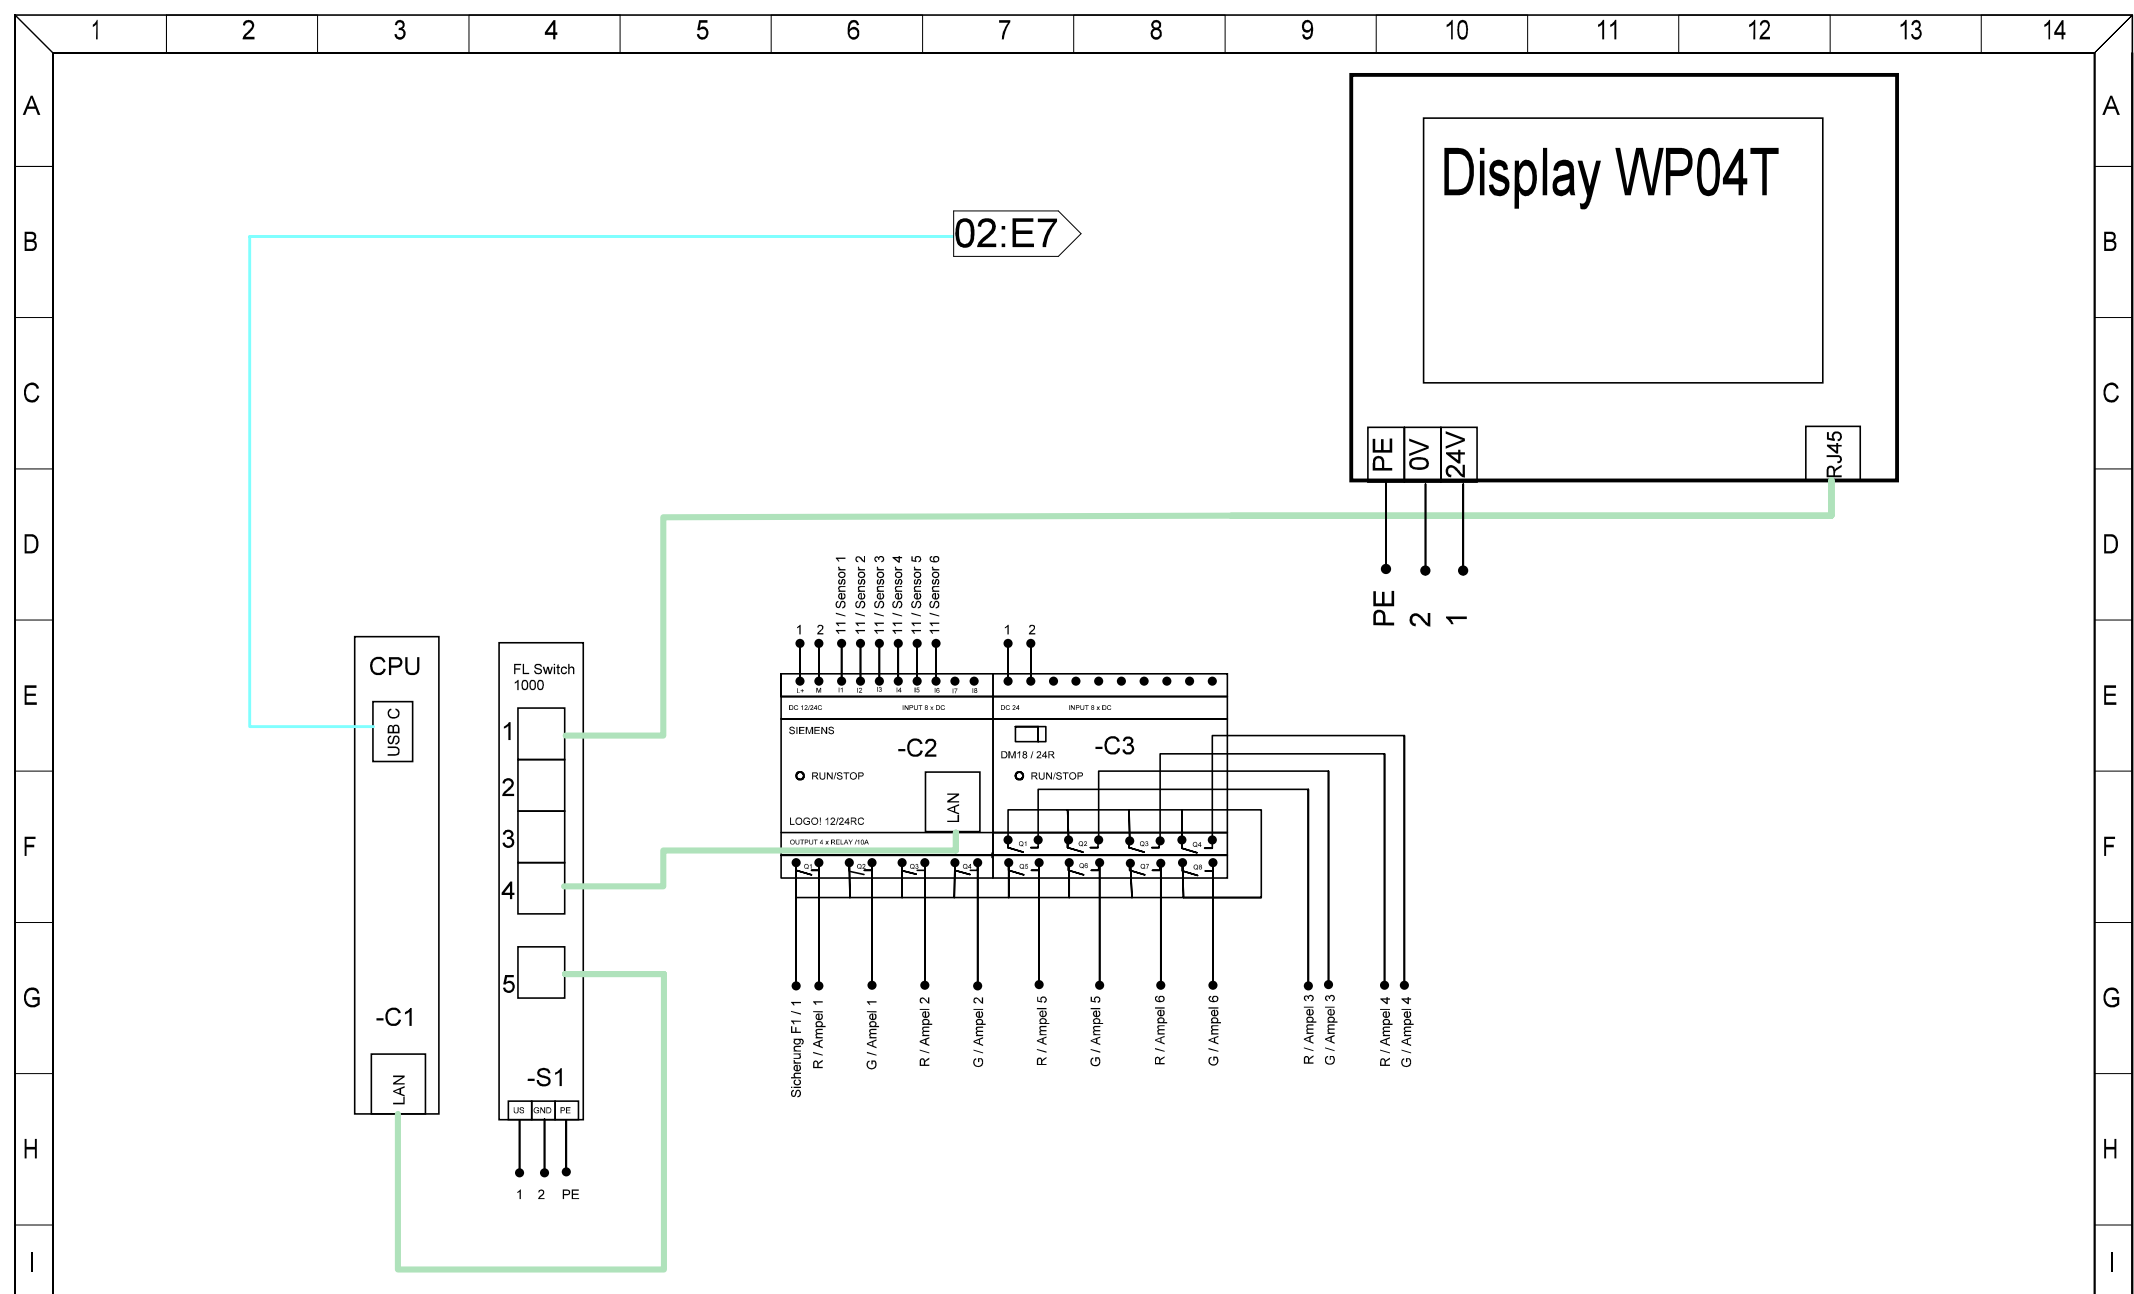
1 2 3 4 5 6 7 8 9 10 11 12 13 14

A B C D E F G H I

Display WP04T

PE 0V 24V

RJ45

PE 2 1

02:E7

CPU

USB C

-C1

LAN

FL Switch 1000

1
2
3
4
5

-S1

US GND PE

1 2 PE

1 2 11 / Sensor 1 11 / Sensor 2 11 / Sensor 3 11 / Sensor 4 11 / Sensor 5 11 / Sensor 6

L+ M I1 I2 I3 I4 I5 I6 I7 I8

DC 12/24C INPUT 8 x DC

SIEMENS

-C2

RUN/STOP

LAN

LOGO! 12/24RC

OUTPUT 4 x RELAY /10A

Q1 Q2 Q3 Q4

1 2

DC 24 INPUT 8 x DC

DM18 / 24R

-C3

RUN/STOP

Q1 Q2 Q3 Q4

Q5 Q6 Q7 Q8

Sicherung F1 / 1
R / Ampel 1
G / Ampel 1
R / Ampel 2
G / Ampel 2
R / Ampel 5
G / Ampel 5
R / Ampel 6
G / Ampel 6
R / Ampel 3
G / Ampel 3
R / Ampel 4
G / Ampel 4